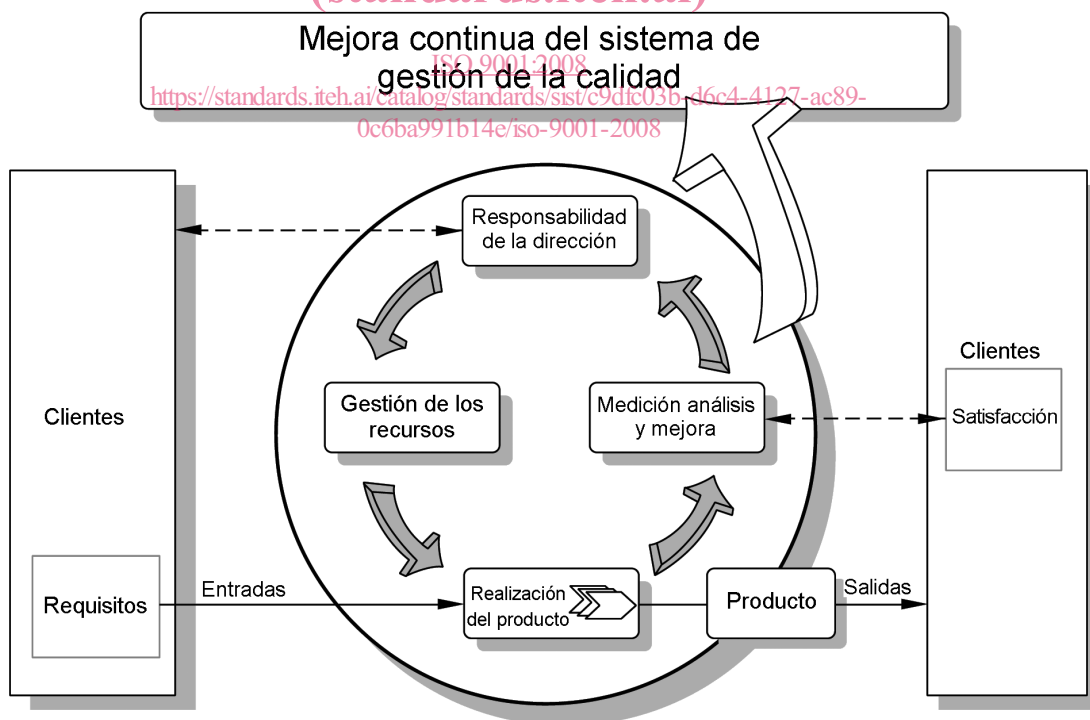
(standards.iteh.ai)

Mejora continua del sistema de gestión de la calidad

ISO 9001:2008
https://standards.iteh.ai/catalog/standards/sist/c9dfc03b-d6c4-4127-ac89-0c6ba991b14e/iso-9001-2008

Clientes

Requisitos

Responsabilidad de la dirección

Gestión de los recursos

Medición análisis y mejora

Entradas

Realización del producto

Producto

Salidas

Clientes

Satisfacción